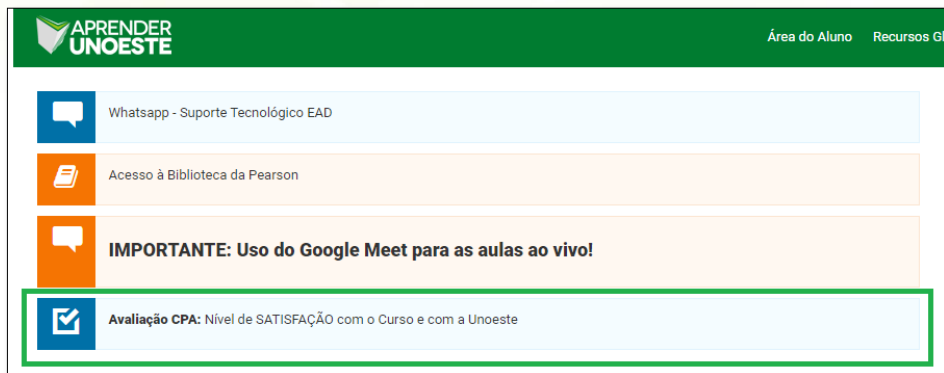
APRENDER UNOESTE

Área do Aluno Recursos Gl

Whatsapp - Suporte Tecnológico EAD

Acesso à Biblioteca da Pearson

IMPORTANTE: Uso do Google Meet para as aulas ao vivo!

Avaliação CPA: Nível de SATISFAÇÃO com o Curso e com a Unoeste